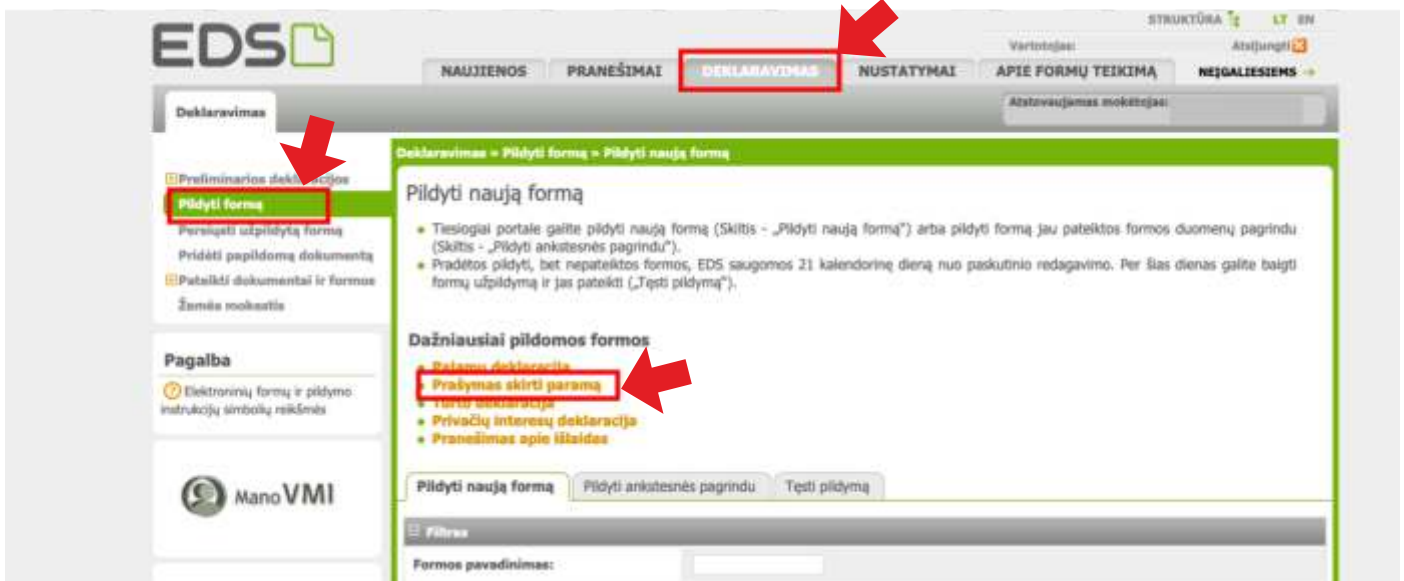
EDS

STRUKTŪRA LT EN
Vartotojas: Atsijungti

NAUJIENOS PRANEŠIMAI DEKLARAVIMAS NUSTATYMAI APIE FORMŲ TEIKIMĄ NEĮGALIESIEMS →

Deklaravimas

Atstovaujamas mokėtojas:

Preliminarios deklaracijos
Pildyti formą
Persiųsti užpildytą formą
Pridėti papildomą dokumentą
Pateikti dokumentai ir formos
Žemės mokestis

Pagalba
Elektroninių formų ir pildymo instrukcijų simbolių reikšmės

Mano VMI

Deklaravimas » Pildyti formą » Pildyti naują formą

Pildyti naują formą

• Tiesiogiai portale galite pildyti naują formą (Skiltis - „Pildyti naują formą") arba pildyti formą jau pateiktos formos duomenų pagrindu (Skiltis - „Pildyti ankstesnės pagrindu").
• Pradėtos pildyti, bet nepateiktos formos, EDS saugomos 21 kalendorinę dieną nuo paskutinio redagavimo. Per šias dienas galite baigti formų užpildymą ir jas pateikti („Tęsti pildymą").

Dažniausiai pildomos formos
• Pajamų deklaracija
• Prašymas skirti paramą
• Turto deklaracija
• Privačių interesų deklaracija
• Pranešimas apie išlaidas

Pildyti naują formą | Pildyti ankstesnės pagrindu | Tęsti pildymą

Filtras

Formos pavadinimas: